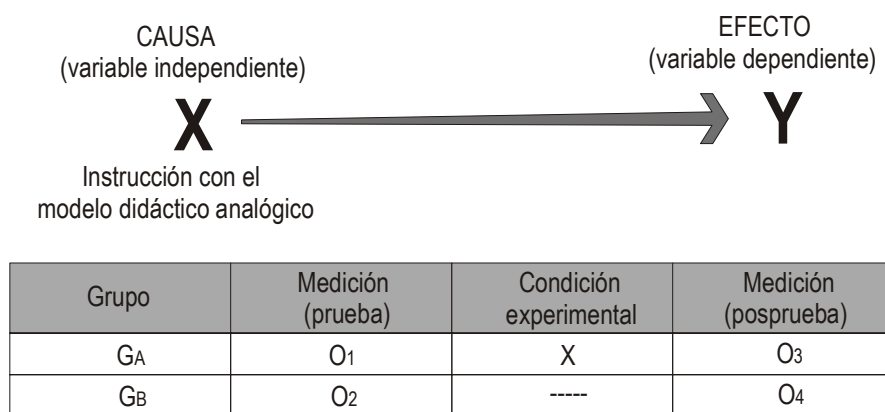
CAUSA
(variable independiente)

X

Instrucción con el modelo didáctico analógico

EFECTO
(variable dependiente)

Y

| Grupo | Medición (prueba) | Condición experimental | Medición (posprueba) |
|---|---|---|---|
| $G_A$ | $O_1$ | X | $O_3$ |
| $G_B$ | $O_2$ | ----- | $O_4$ |